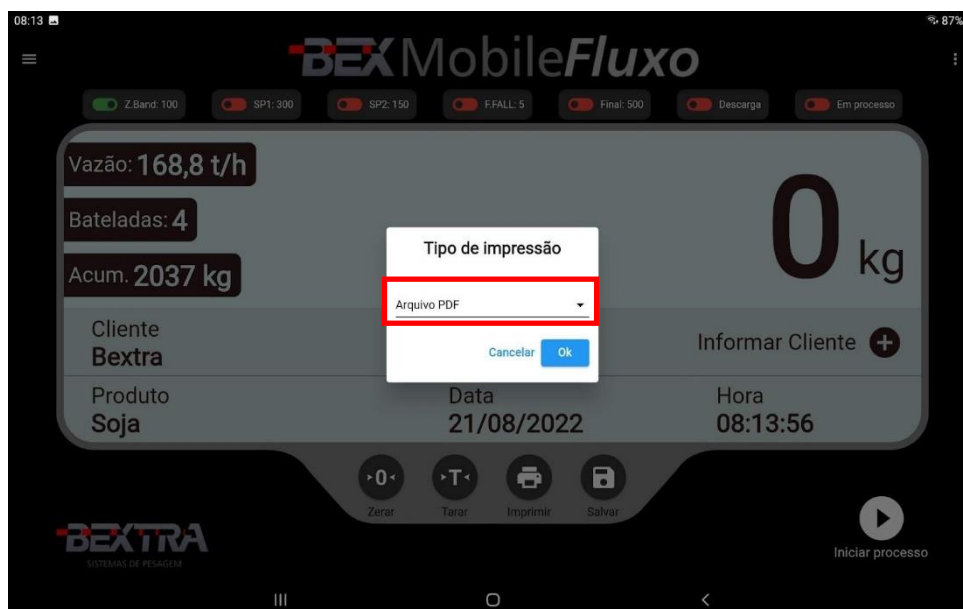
08:13

87%

BEX MobileFluxo

Z.Band: 100
SP1: 300
SP2: 150
F.FALL: 5
Final: 500
Descarga
Em processo

Vazão: 168,8 t/h

Bateladas: 4

Acum. 2037 kg

0 kg

Tipo de impressão

Arquivo PDF

Cancelar
Ok

Cliente
Bextra

Informar Cliente

Produto
Soja

Data
21/08/2022

Hora
08:13:56

·0·
Zerar
·T·
Tarar
Imprimir
Salvar

BEXTRA
SISTEMAS DE PESAGEM

Iniciar processo